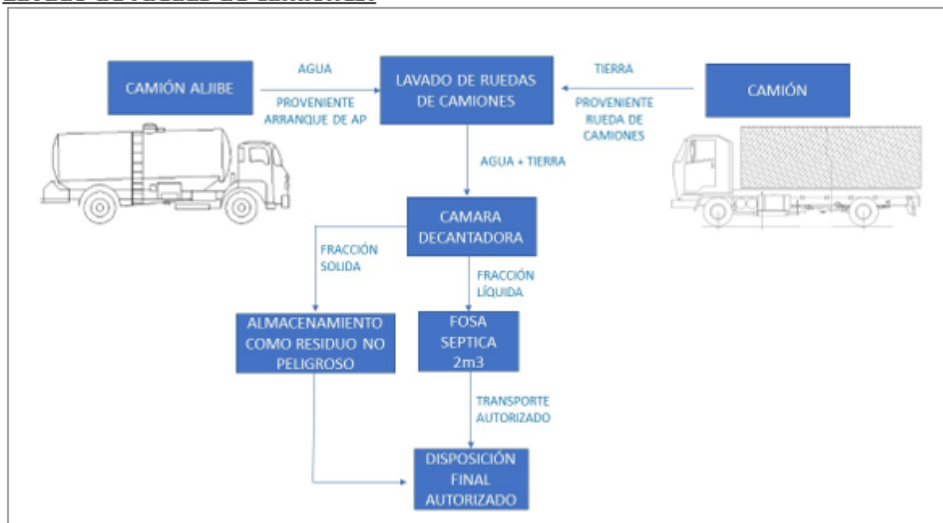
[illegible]

CAMIÓN ALJIBE

AGUA

PROVENIENTE ARRANQUE DE AP

LAVADO DE RUEDAS DE CAMIONES

TIERRA

PROVENIENTE RUEDA DE CAMIONES

CAMIÓN

AGUA + TIERRA

CAMARA DECANTADORA

FRACCIÓN SOLIDA

FRACCIÓN LÍQUIDA

ALMACENAMIENTO COMO RESIDUO NO PELIGROSO

FOSA SEPTICA 2m3

TRANSPORTE AUTORIZADO

DISPOSICIÓN FINAL AUTORIZADO